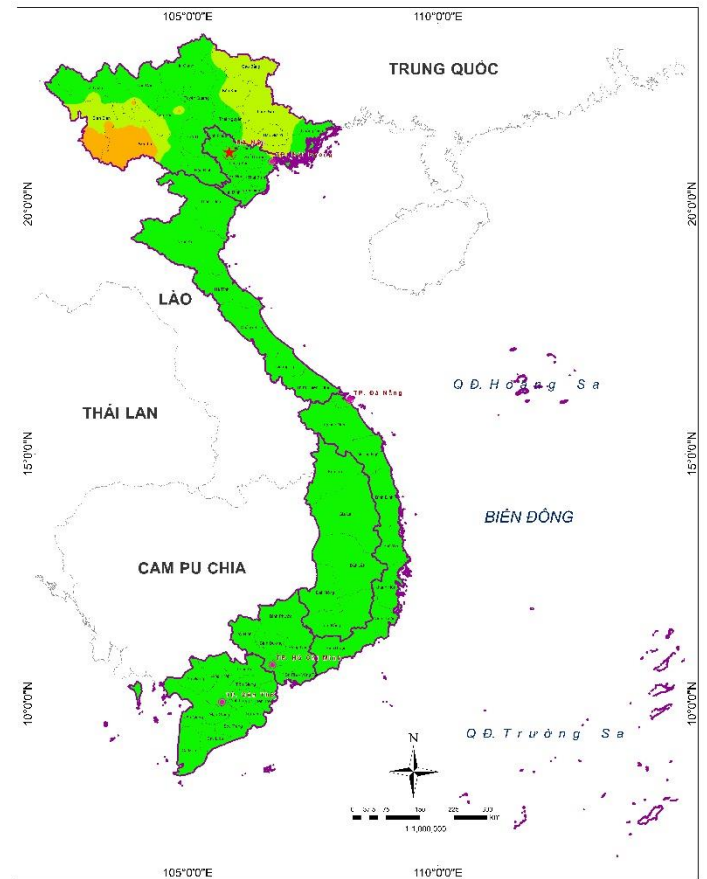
105°0'0"E
110°0'0"E
TRUNG QUỐC
20°0'0"N
20°0'0"N
LÀO
TP. Đà Nẵng
QĐ. Hoàng Sa
THÁI LAN
15°0'0"N
15°0'0"N
BIỂN ĐÔNG
CAM PU CHIA
TP. Hồ Chí Minh
10°0'0"N
10°0'0"N
QĐ. Trường Sa
N
0 37.5 75 150 225 300 Km
1:1,000,000
105°0'0"E
110°0'0"E